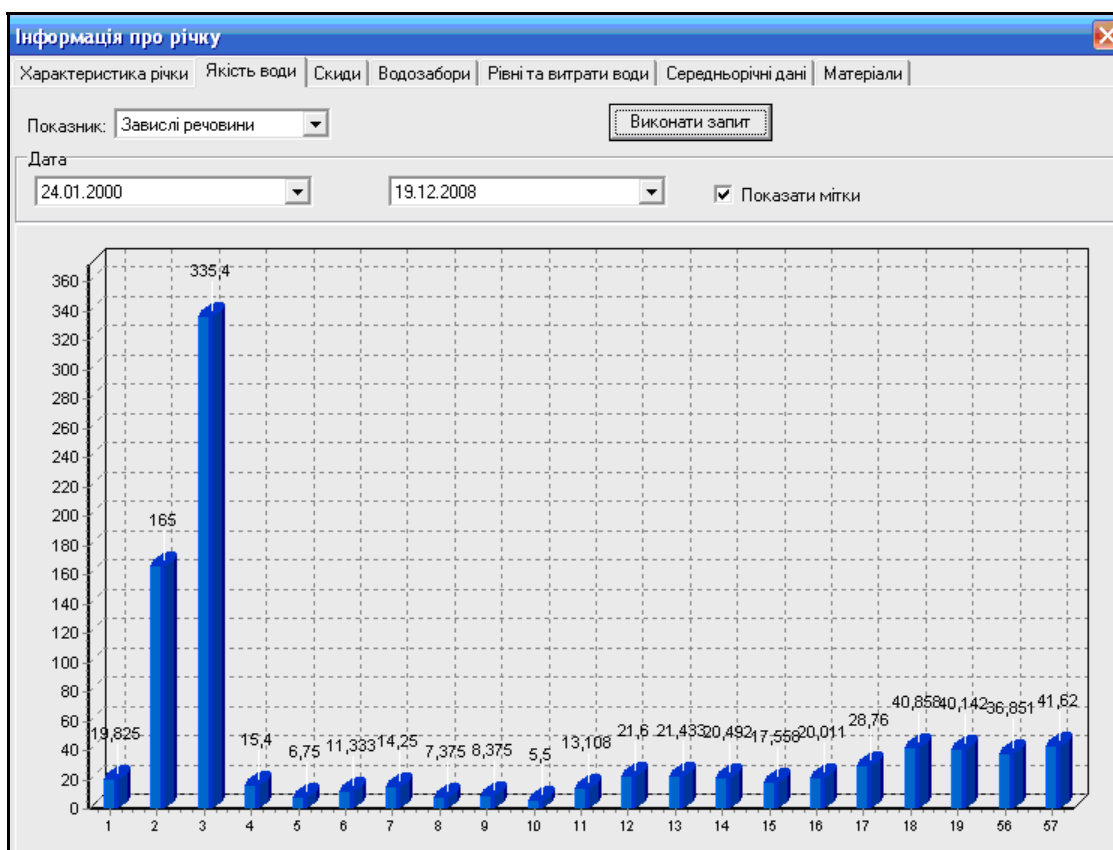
Інформація про річку

Характеристика річки | Якість води | Скиди | Водозабори | Рівні та витрати води | Середньорічні дані | Матеріали

Показник: Завислі речовини

Виконати запит

Дата

24.01.2000

19.12.2008

Показати мітки

360
340
320
300
280
260
240
220
200
180
160
140
120
100
80
60
40
20
0

19,825 165 335,4 15,4 6,75 11,333 14,25 7,375 8,375 5,5 13,108 21,6 21,433 20,492 17,558 20,011 28,76 40,858 40,142 36,851 41,62

1 2 3 4 5 6 7 8 9 10 11 12 13 14 15 16 17 18 19 56 57